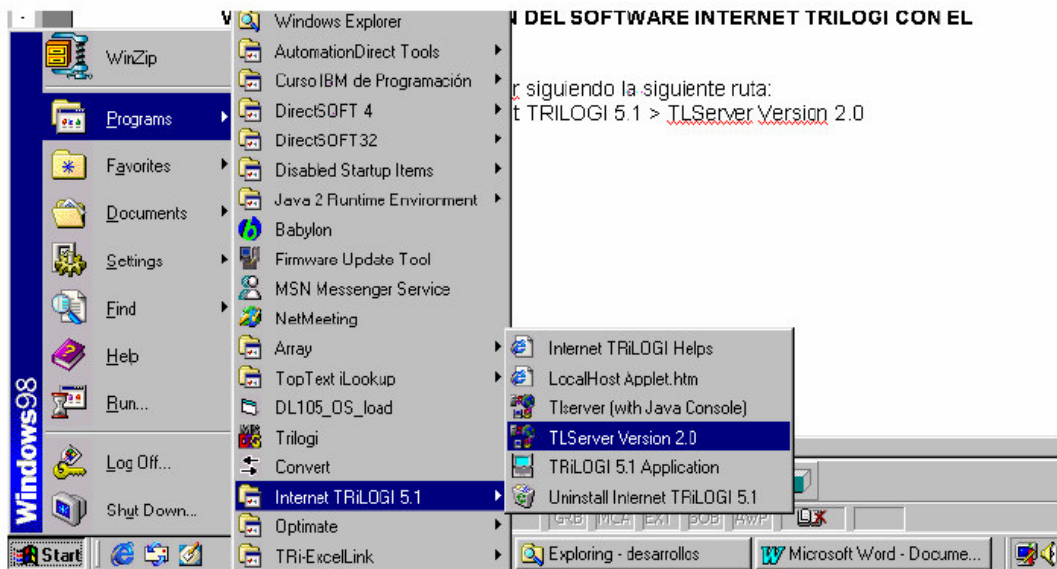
V

N DEL SOFTWARE INTERNET TRILOGI CON EL

r siguiendo la siguiente ruta:
t TRILOGI 5.1 > TLServer Version 2.0

WinZip
Programs
Favorites
Documents
Settings
Find
Help
Run...
Log Off...
Shut Down...
Windows98

Windows Explorer
AutomationDirect Tools
Curso IBM de Programación
DirectSOFT 4
DirectSOFT32
Disabled Startup Items
Java 2 Runtime Environment
Babylon
Firmware Update Tool
MSN Messenger Service
NetMeeting
Array
TopText iLookup
DL105_OS_load
Trilogi
Convert
Internet TRiLOGI 5.1
Optimate
TRi-ExcelLink

Internet TRiLOGI Helps
LocalHost Applet.htm
Tlserver (with Java Console)
TLServer Version 2.0
TRiLOGI 5.1 Application
Uninstall Internet TRiLOGI 5.1

GRB MCA EXT SOB AWP

Start
Exploring - desarrollos
Microsoft Word - Docume...